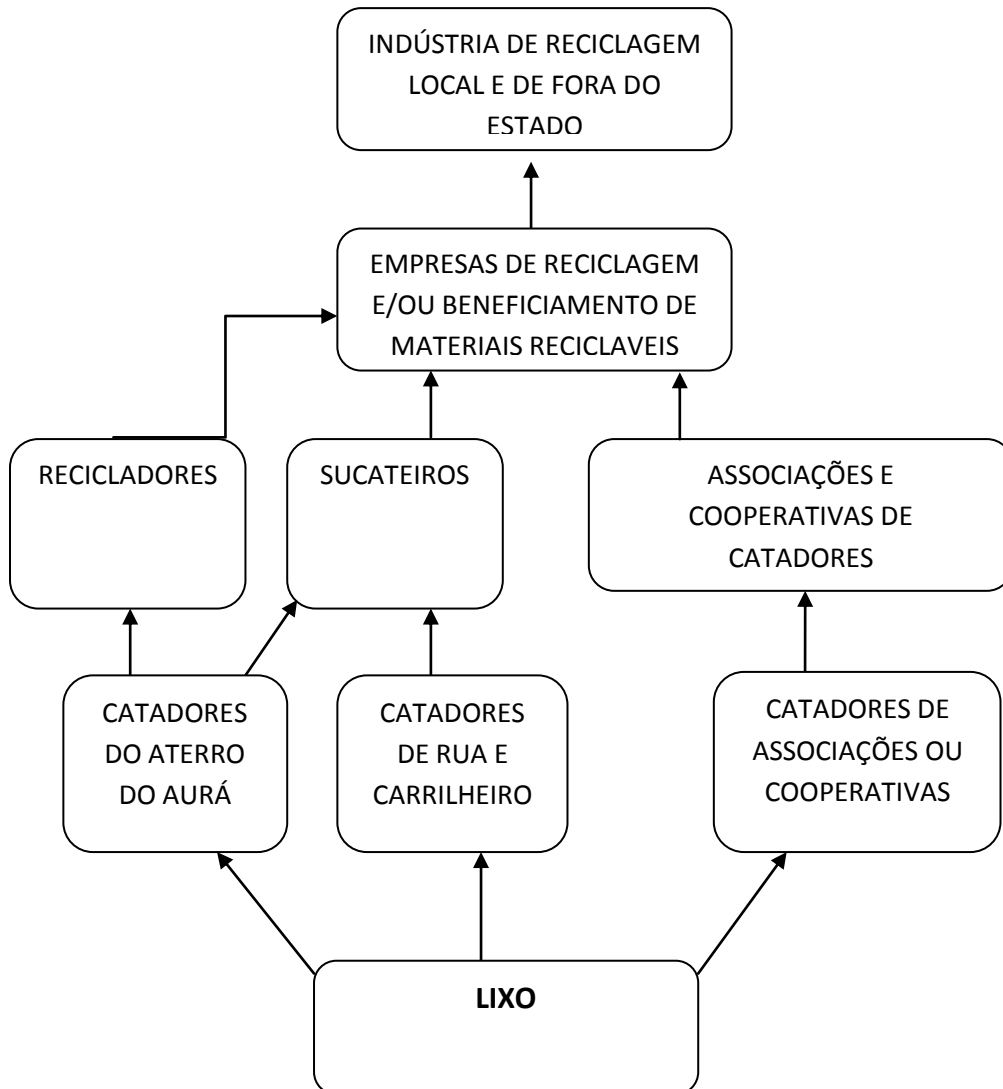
INDÚSTRIA DE RECICLAGEM LOCAL E DE FORA DO ESTADO

EMPRESAS DE RECICLAGEM E/OU BENEFICIAMENTO DE MATERIAIS RECICLAVEIS

RECICLADORES

SUCATEIROS

ASSOCIAÇÕES E COOPERATIVAS DE CATADORES

CATADORES DO ATERRO DO AURÁ

CATADORES DE RUA E CARRILHEIRO

CATADORES DE ASSOCIAÇÕES OU COOPERATIVAS

**LIXO**